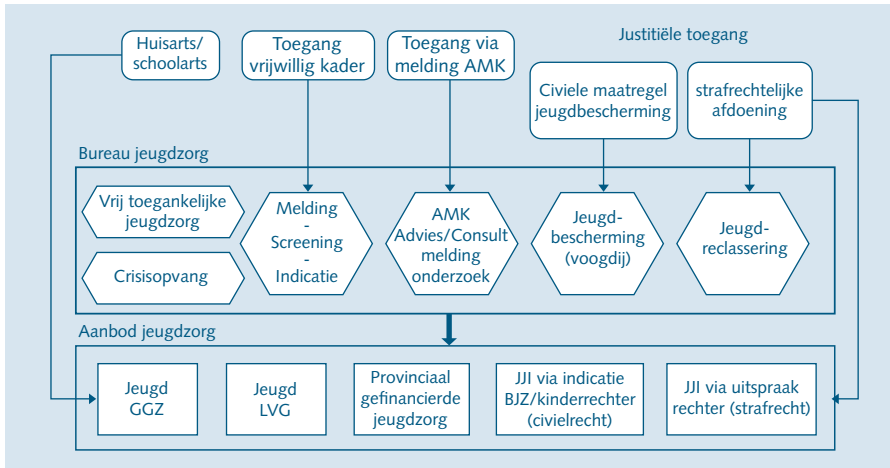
Huisarts/ schoolarts

Toegang vrijwillig kader

Toegang via melding AMK

Justitiële toegang

Civiele maatregel jeugdbescherming

strafrechtelijke afdoening

Bureau jeugdzorg

Vrij toegankelijke jeugdzorg

Crisisopvang

Melding - Screening - Indicatie

AMK Advies/Consult melding onderzoek

Jeugd-bescherming (voogdij)

Jeugd-reclassering

Aanbod jeugdzorg

Jeugd GGZ

Jeugd LVG

Provinciaal gefinancierde jeugdzorg

JJI via indicatie BJZ/kinderrechter (civielrecht)

JJI via uitspraak rechter (strafrecht)